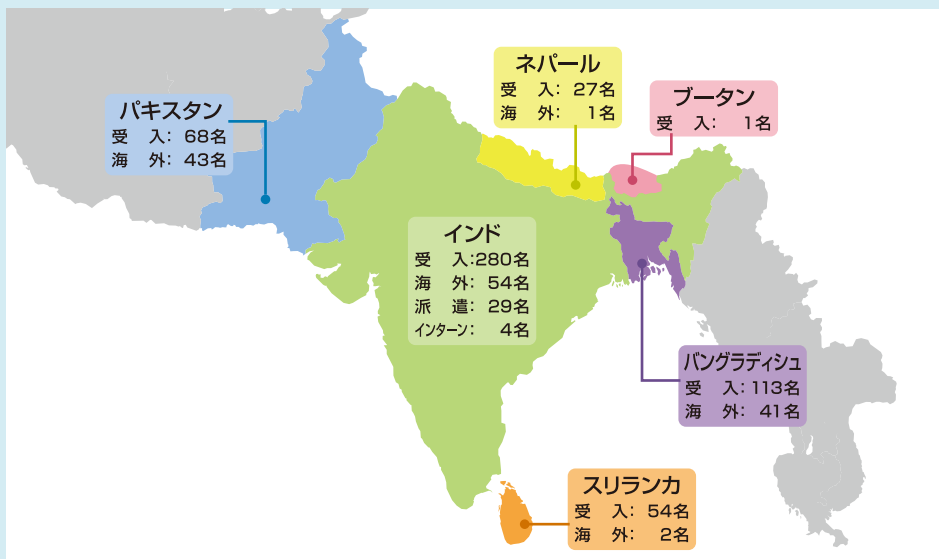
ネパール
受　入：27名
海　外：1名

ブータン
受　入：1名

パキスタン
受　入：68名
海　外：43名

インド
受　入：280名
海　外：54名
派　遣：29名
インターン：4名

バングラディシュ
受　入：113名
海　外：41名

スリランカ
受　入：54名
海　外：2名